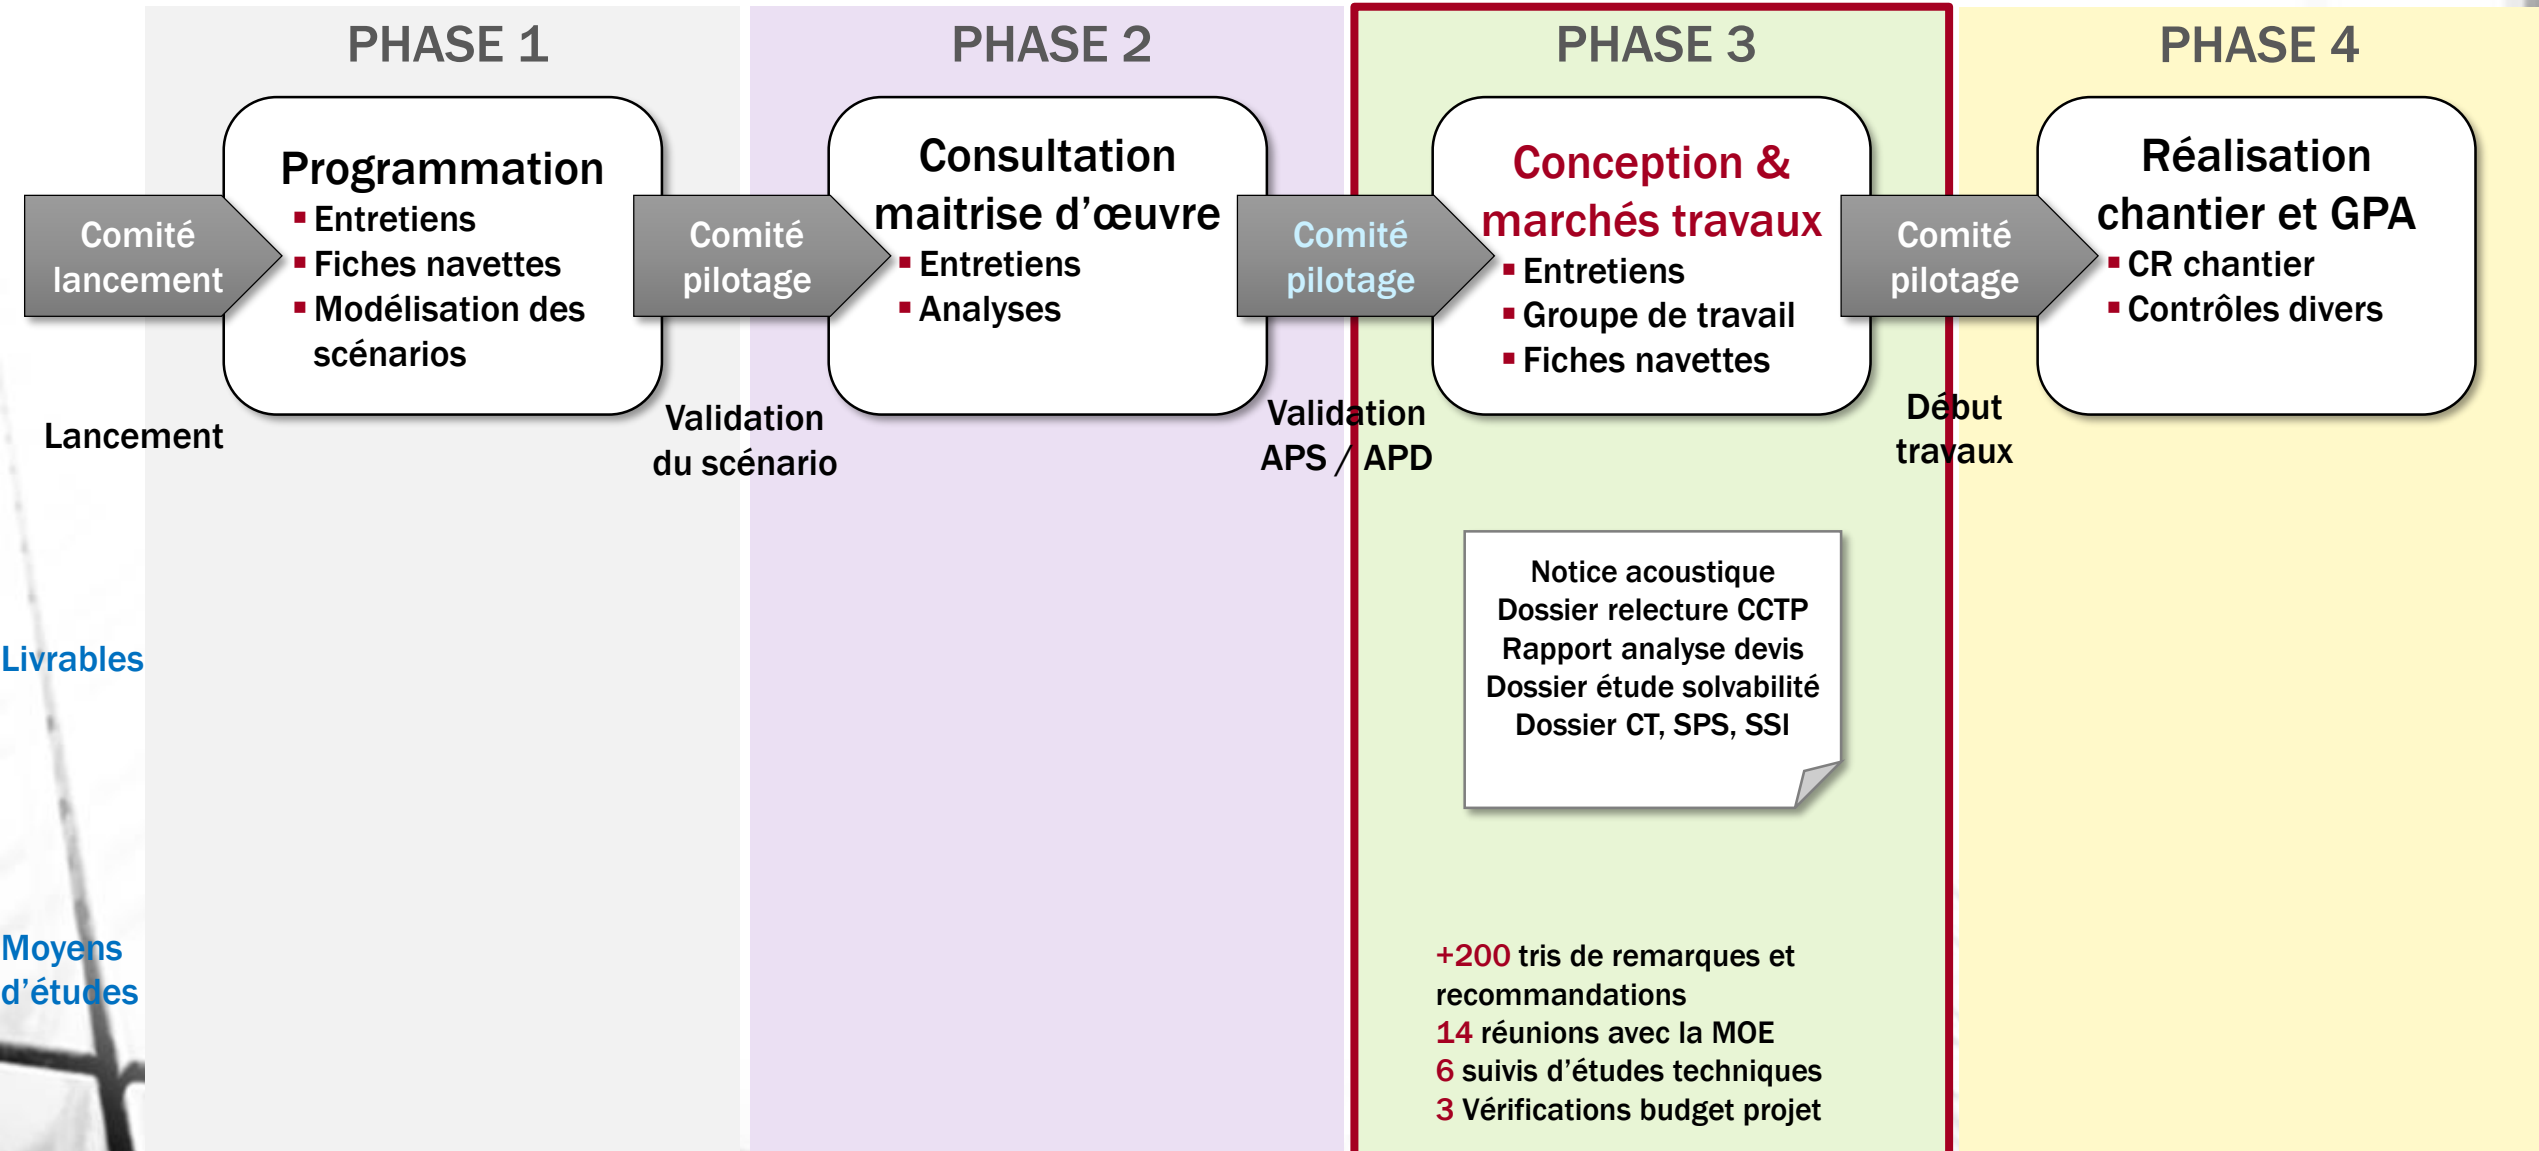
PHASE 1

PHASE 2

PHASE 3

PHASE 4

Comité lancement

Programmation
▪ Entretiens
▪ Fiches navettes
▪ Modélisation des scénarios

Comité pilotage

Consultation maitrise d'œuvre
▪ Entretiens
▪ Analyses

Comité pilotage

Conception & marchés travaux
▪ Entretiens
▪ Groupe de travail
▪ Fiches navettes

Comité pilotage

Réalisation chantier et GPA
▪ CR chantier
▪ Contrôles divers

Lancement

Validation du scénario

Validation APS / APD

Début travaux

Livrables

Notice acoustique
Dossier relecture CCTP
Rapport analyse devis
Dossier étude solvabilité
Dossier CT, SPS, SSI

Moyens d'études

+200 tris de remarques et recommandations
14 réunions avec la MOE
6 suivis d'études techniques
3 Vérifications budget projet